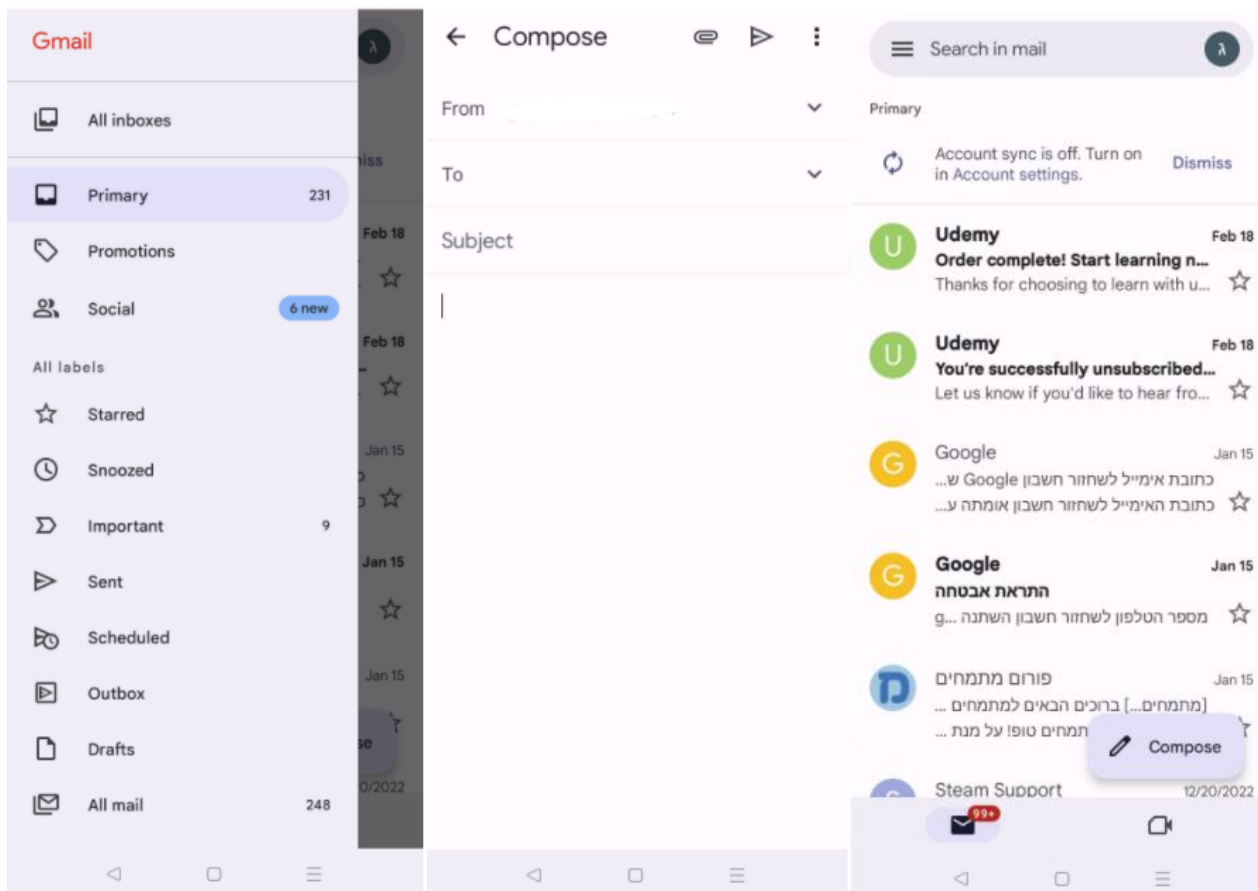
Gmail

All inboxes

Primary 231

Promotions

Social 6 new

All labels

Starred

Snoozed

Important 9

Sent

Scheduled

Outbox

Drafts

All mail 248

ג

iss

Feb 18

Feb 18

Jan 15

Jan 15

Jan 15

se

0/2022

Compose

From

To

Subject

Search in mail

ג

Primary

Account sync is off. Turn on in Account settings. Dismiss

U Udemy Feb 18
Order complete! Start learning n...
Thanks for choosing to learn with u...

U Udemy Feb 18
You're successfully unsubscribed...
Let us know if you'd like to hear fro...

G Google Jan 15
כתובת אימייל לשחזור חשבון Google ש...
כתובת האימייל לשחזור חשבון אומתה ע...

G Google Jan 15
התראת אבטחה
מספר הטלפון לשחזור חשבון השתנה ...g

מ פורום מתמחים Jan 15
[מתמחים...] ברוכים הבאים למתמחים ...
תמחים טופ! על מנת ...

Compose

Steam Support 12/20/2022

99+